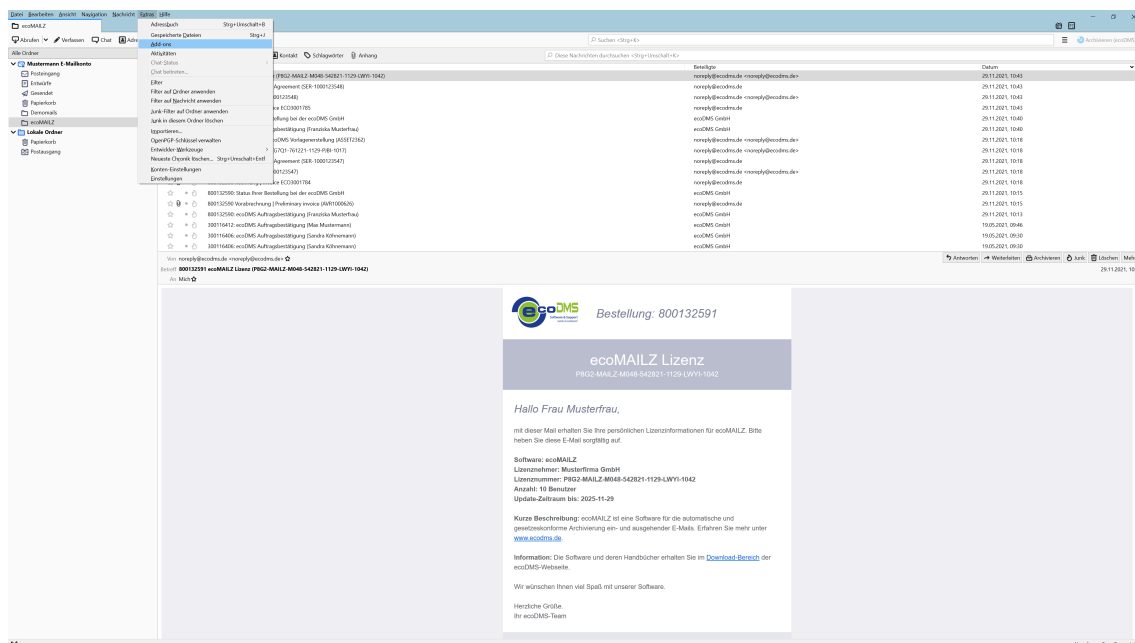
Datei Bearbeiten Ansicht Navigation Nachricht Extras Hilfe

ecoMAILZ

Abrufen Verfassen Chat Adressbuch

Alle Ordner

Mustermann E-Mailkonto
Posteingang
Entwürfe
Gesendet
Papierkorb
Demomails
ecoMAILZ
Lokale Ordner
Papierkorb
Postausgang

Adressbuch Strg+Umschalt+B
Gespeicherte Dateien Strg+J
Add-ons
Aktivitäten
Chat-Status
Chat beitreten...
Filter
Filter auf Ordner anwenden
Filter auf Nachricht anwenden
Junk-Filter auf Ordner anwenden
Junk in diesem Ordner löschen
Importieren...
OpenPGP-Schlüssel verwalten
Entwickler-Werkzeuge
Neueste Chronik löschen... Strg+Umschalt+Entf
Konten-Einstellungen
Einstellungen

Suchen <Strg+K>

Archivieren (ecoDMS)

Kontakt Schlagwörter Anhang

Diese Nachrichten durchsuchen <Strg+Umschalt+K>

| Betreff | Beteiligte | Datum |
|---|---|---|
| (P8G2-MAILZ-M048-542821-1129-LWYI-1042) | noreply@ecodms.de <noreply@ecodms.de> | 29.11.2021, 10:43 |
| Agreement (SER-1000123548) | noreply@ecodms.de | 29.11.2021, 10:43 |
| 00123548) | noreply@ecodms.de <noreply@ecodms.de> | 29.11.2021, 10:43 |
| ice ECO3001785 | noreply@ecodms.de | 29.11.2021, 10:43 |
| ellung bei der ecoDMS GmbH | ecoDMS GmbH | 29.11.2021, 10:40 |
| gsbestätigung (Franziska Musterfrau) | ecoDMS GmbH | 29.11.2021, 10:40 |
| coDMS Vorlagenerstellung (ASSET2362) | noreply@ecodms.de <noreply@ecodms.de> | 29.11.2021, 10:18 |
| G7Q1-761221-1129-RIBI-1017) | noreply@ecodms.de <noreply@ecodms.de> | 29.11.2021, 10:18 |
| Agreement (SER-1000123547) | noreply@ecodms.de | 29.11.2021, 10:18 |
| 00123547) | noreply@ecodms.de <noreply@ecodms.de> | 29.11.2021, 10:18 |
| ice ECO3001784 | noreply@ecodms.de | 29.11.2021, 10:18 |
| 800132590: Status Ihrer Bestellung bei der ecoDMS GmbH | ecoDMS GmbH | 29.11.2021, 10:15 |
| 800132590 Vorabrechnung | Preliminary invoice (AVR1000626) | noreply@ecodms.de | 29.11.2021, 10:15 |
| 800132590: ecoDMS Auftragsbestätigung (Franziska Musterfrau) | ecoDMS GmbH | 29.11.2021, 10:13 |
| 300116412: ecoDMS Auftragsbestätigung (Max Mustermann) | ecoDMS GmbH | 19.05.2021, 09:46 |
| 300116406: ecoDMS Auftragsbestätigung (Sandra Köhnemann) | ecoDMS GmbH | 19.05.2021, 09:30 |
| 300116406: ecoDMS Auftragsbestätigung (Sandra Köhnemann) | ecoDMS GmbH | 19.05.2021, 09:30 |

Von noreply@ecodms.de <noreply@ecodms.de>
Betreff 800132591 ecoMAILZ Lizenz (P8G2-MAILZ-M048-542821-1129-LWYI-1042)
An Mich

Antworten Weiterleiten Archivieren Junk Löschen Mehr
29.11.2021, 10

ecoDMS Software & Support

Bestellung: 800132591

ecoMAILZ Lizenz
P8G2-MAILZ-M048-542821-1129-LWYI-1042

Hallo Frau Musterfrau,

mit dieser Mail erhalten Sie Ihre persönlichen Lizenzinformationen für ecoMAILZ. Bitte heben Sie diese E-Mail sorgfältig auf.

Software: ecoMAILZ
Lizenznehmer: Musterfirma GmbH
Lizenznummer: P8G2-MAILZ-M048-542821-1129-LWYI-1042
Anzahl: 10 Benutzer
Update-Zeitraum bis: 2025-11-29

Kurze Beschreibung: ecoMAILZ ist eine Software für die automatische und gesetzeskonforme Archivierung ein- und ausgehender E-Mails. Erfahren Sie mehr unter www.ecodms.de.

Information: Die Software und deren Handbücher erhalten Sie im Download-Bereich der ecoDMS-Webseite.

Wir wünschen Ihnen viel Spaß mit unserer Software.

Herzliche Grüße,
Ihr ecoDMS-Team